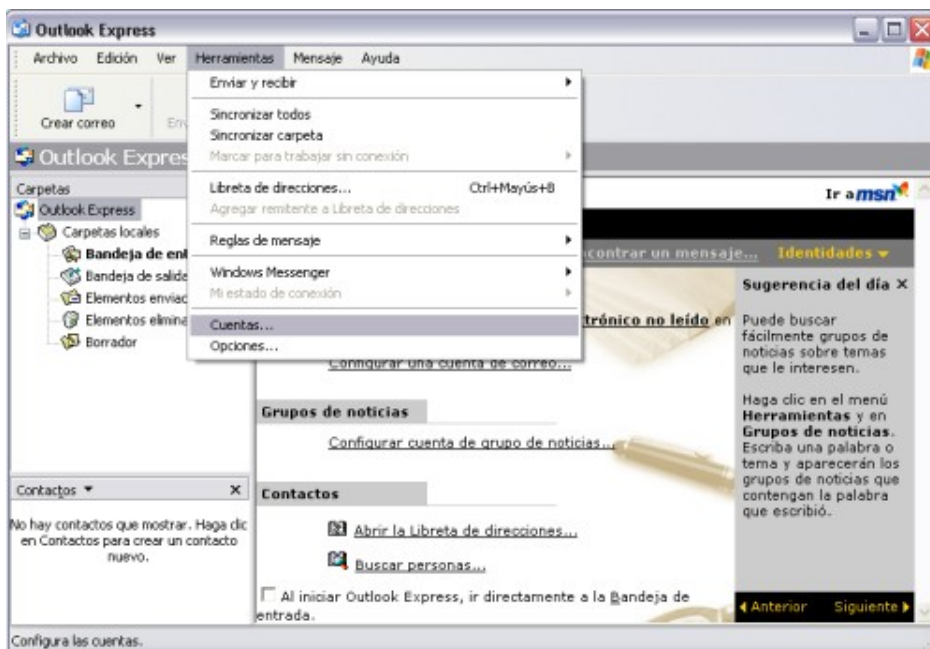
Outlook Express

Archivo Edición Ver Herramientas Mensaje Ayuda

Crear correo

Enviar y recibir

Sincronizar todos
Sincronizar carpeta
Marcar para trabajar sin conexión

Libreta de direcciones... Ctrl+Mayús+B
Agregar remitente a Libreta de direcciones

Reglas de mensaje

Windows Messenger
Mi estado de conexión

Cuentas...
Opciones...

Outlook Expres

Carpetas
Outlook Express
Carpetas locales
Bandeja de ent
Bandeja de salida
Elementos enviad
Elementos elimina
Borrador

Ir a msn

contrar un mensaje... Identidades

trónico no leído en

Configurar una cuenta de correo...

Grupos de noticias

Configurar cuenta de grupo de noticias...

Contactos

Abrir la Libreta de direcciones...

Buscar personas...

Al iniciar Outlook Express, ir directamente a la Bandeja de entrada.

Sugerencia del día ×

Puede buscar fácilmente grupos de noticias sobre temas que le interesen.

Haga clic en el menú Herramientas y en Grupos de noticias. Escriba una palabra o tema y aparecerán los grupos de noticias que contengan la palabra que escribió.

Anterior Siguiente

Contactos ×

No hay contactos que mostrar. Haga clic en Contactos para crear un contacto nuevo.

Configura las cuentas.